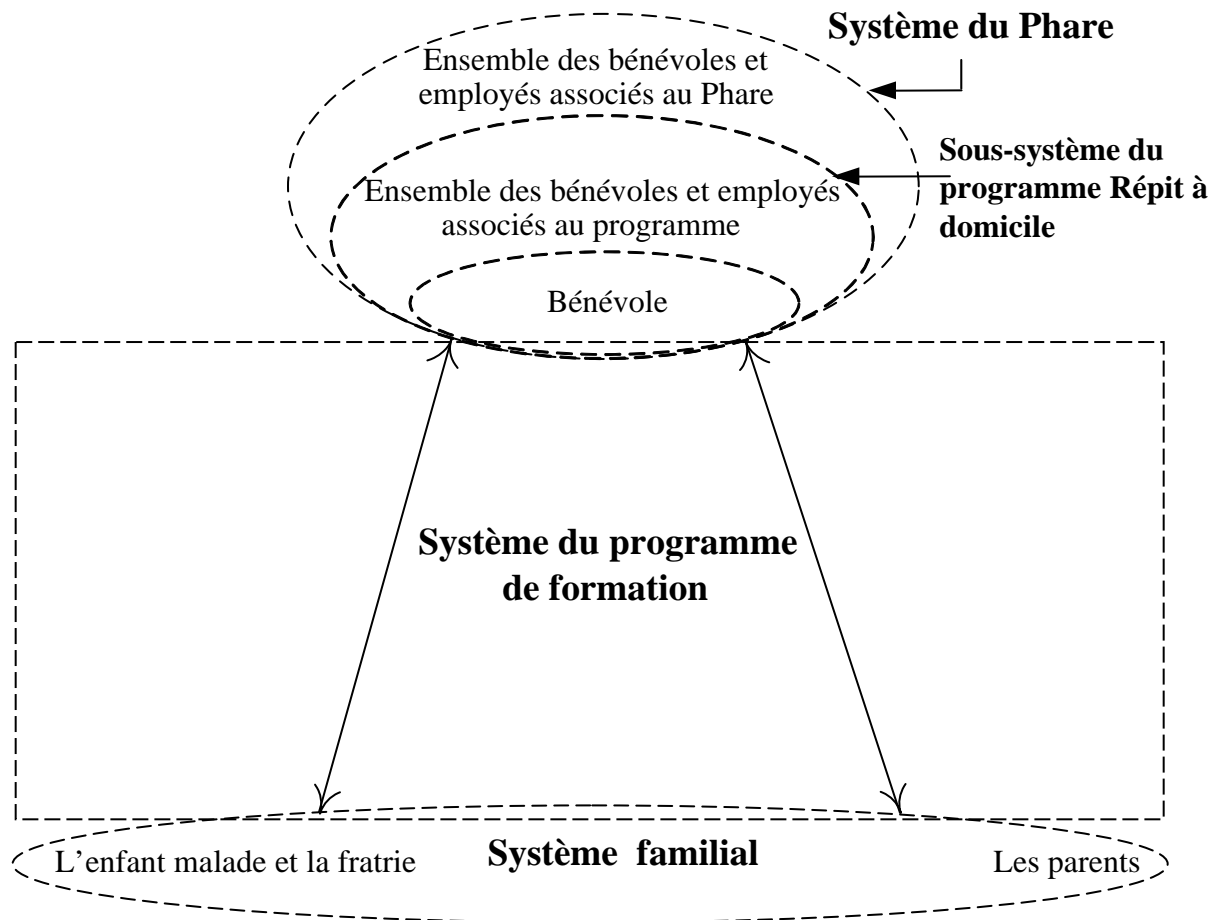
Système du Phare

Ensemble des bénévoles et employés associés au Phare

Sous-système du programme Répit à domicile

Ensemble des bénévoles et employés associés au programme

Bénévole

Système du programme de formation

L'enfant malade et la fratrie

Système familial

Les parents